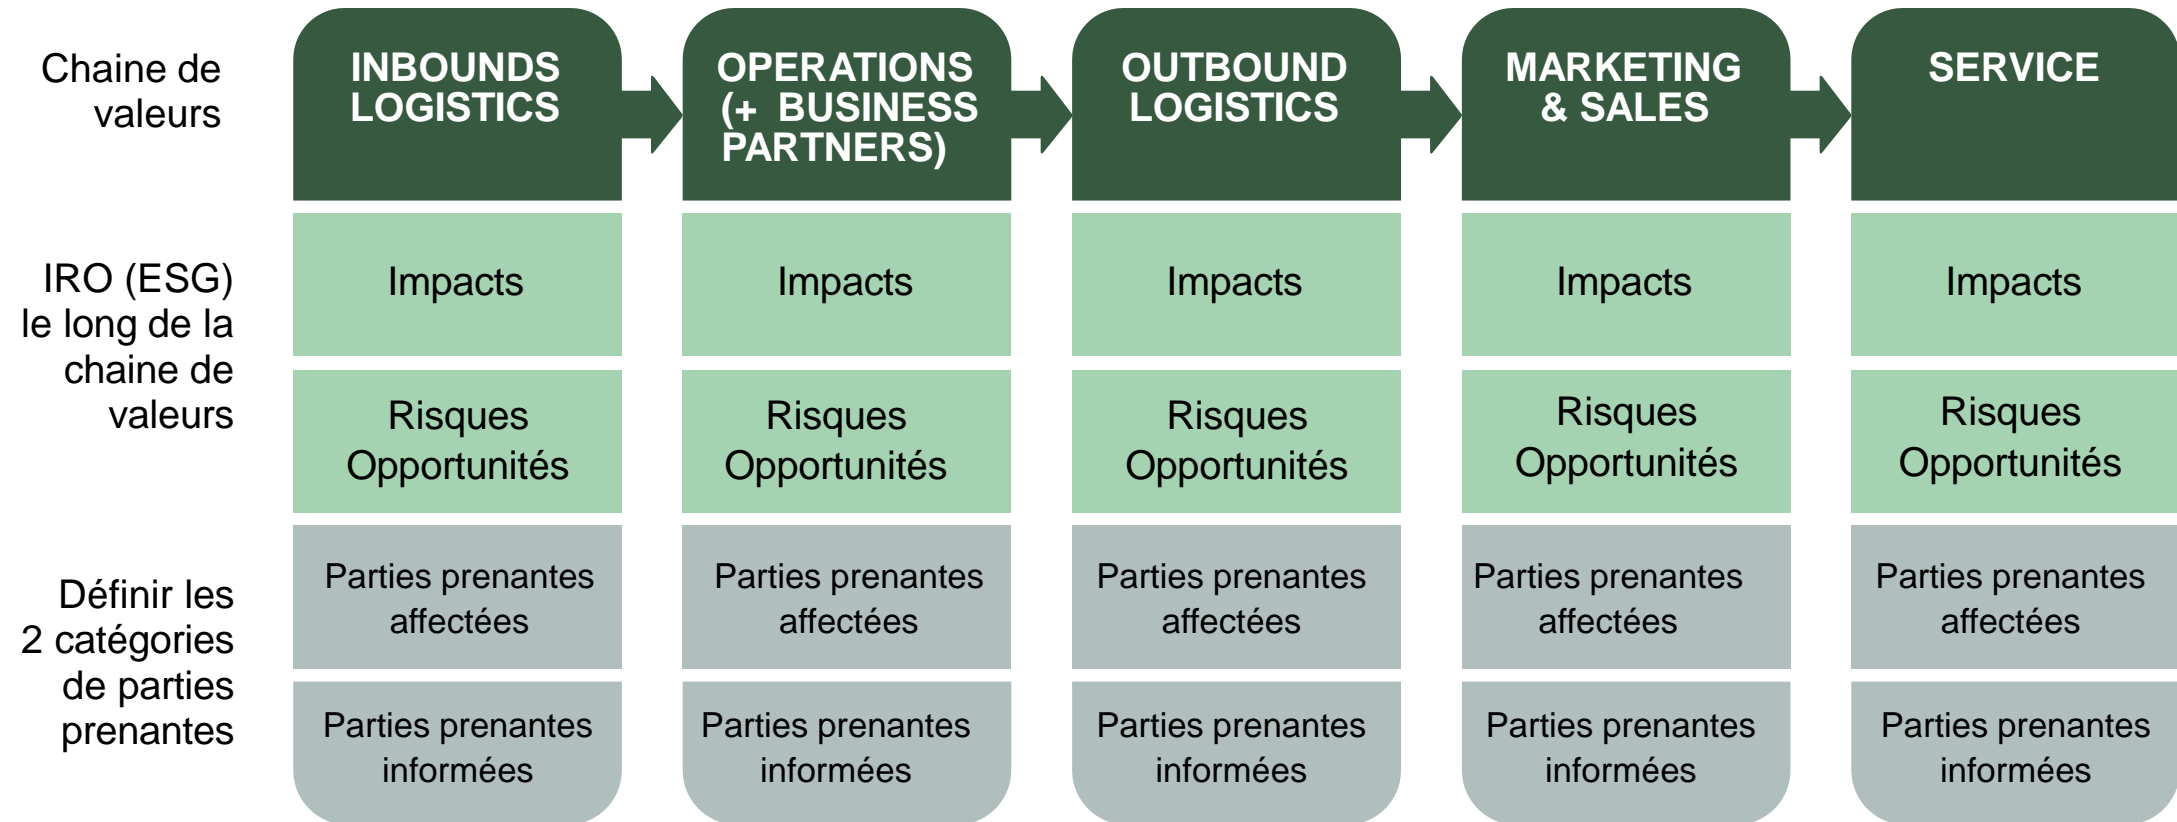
| Chaine de valeurs | INBOUNDS LOGISTICS | OPERATIONS (+ BUSINESS PARTNERS) | OUTBOUND LOGISTICS | MARKETING & SALES | SERVICE |
|---|---|---|---|---|---|
| IRO (ESG) le long de la chaine de valeurs | Impacts | Impacts | Impacts | Impacts | Impacts |
| | Risques Opportunités | Risques Opportunités | Risques Opportunités | Risques Opportunités | Risques Opportunités |
| Définir les 2 catégories de parties prenantes | Parties prenantes affectées | Parties prenantes affectées | Parties prenantes affectées | Parties prenantes affectées | Parties prenantes affectées |
| | Parties prenantes informées | Parties prenantes informées | Parties prenantes informées | Parties prenantes informées | Parties prenantes informées |